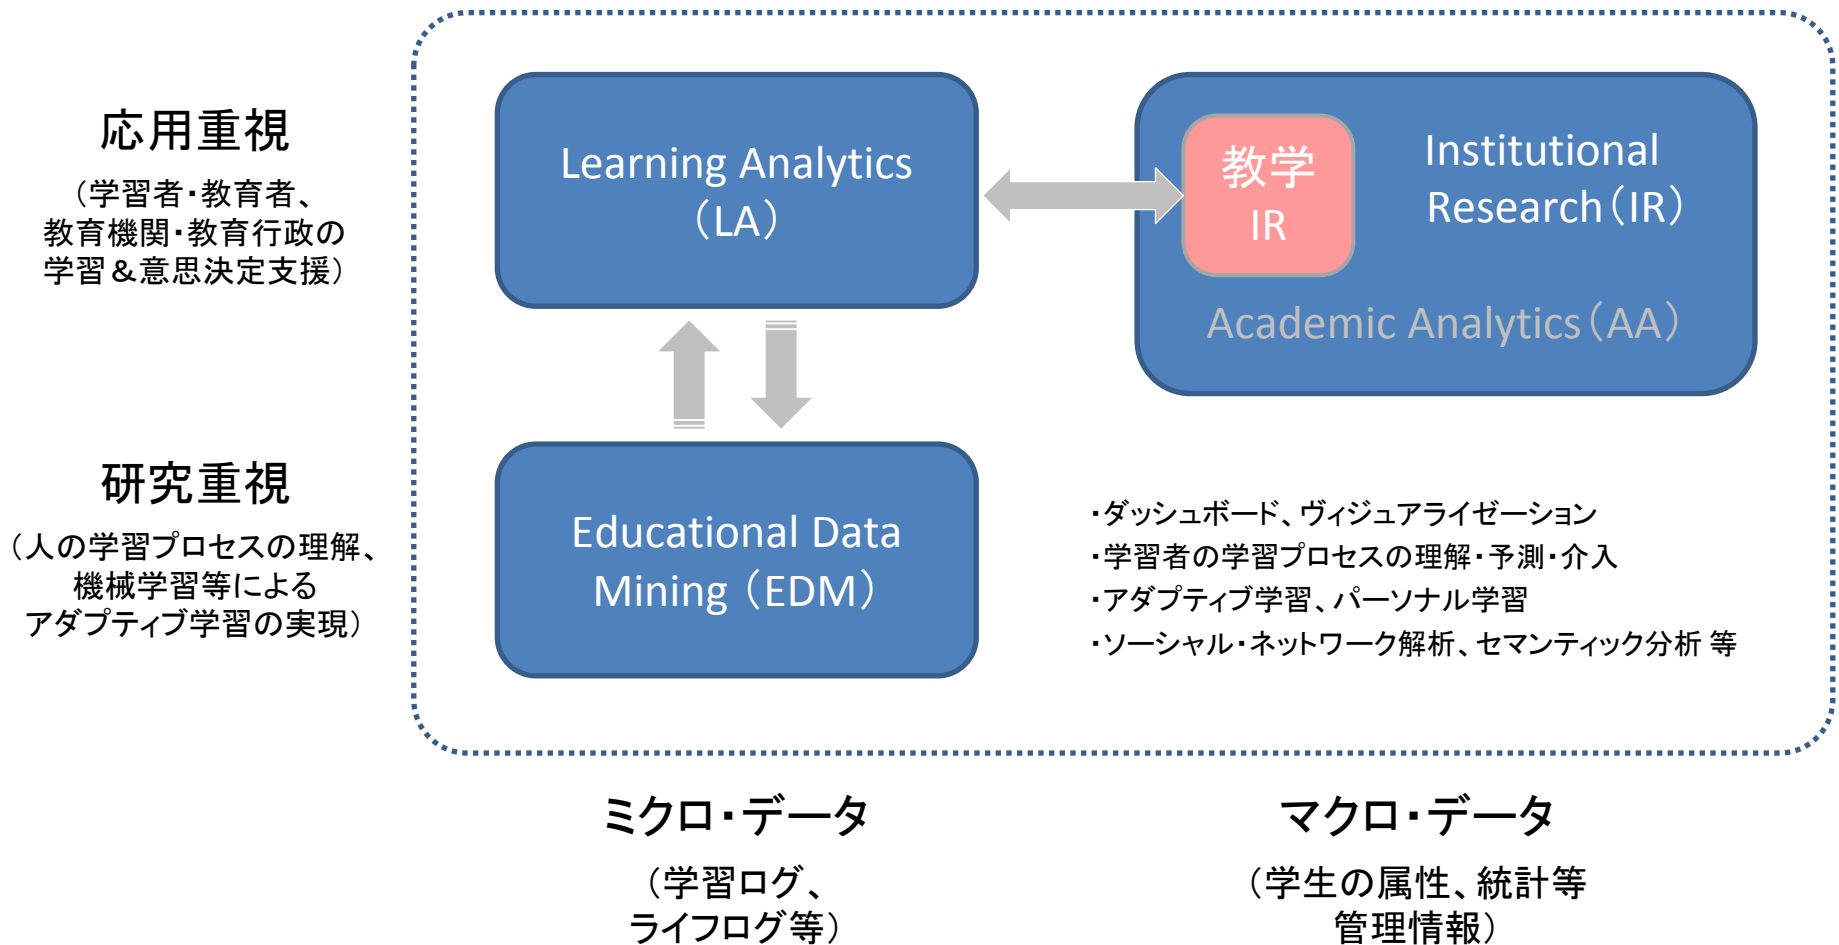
応用重視

（学習者･教育者、教育機関･教育行政の学習＆意思決定支援）

Learning Analytics（LA）

教学IR

Institutional Research（IR）

Academic Analytics（AA）

研究重視

（人の学習プロセスの理解、機械学習等によるアダプティブ学習の実現）

Educational Data Mining（EDM）

･ダッシュボード、ヴィジュアライゼーション
･学習者の学習プロセスの理解･予測･介入
･アダプティブ学習、パーソナル学習
･ソーシャル･ネットワーク解析、セマンティック分析 等

ミクロ･データ

（学習ログ、ライフログ等）

マクロ･データ

（学生の属性、統計等管理情報）